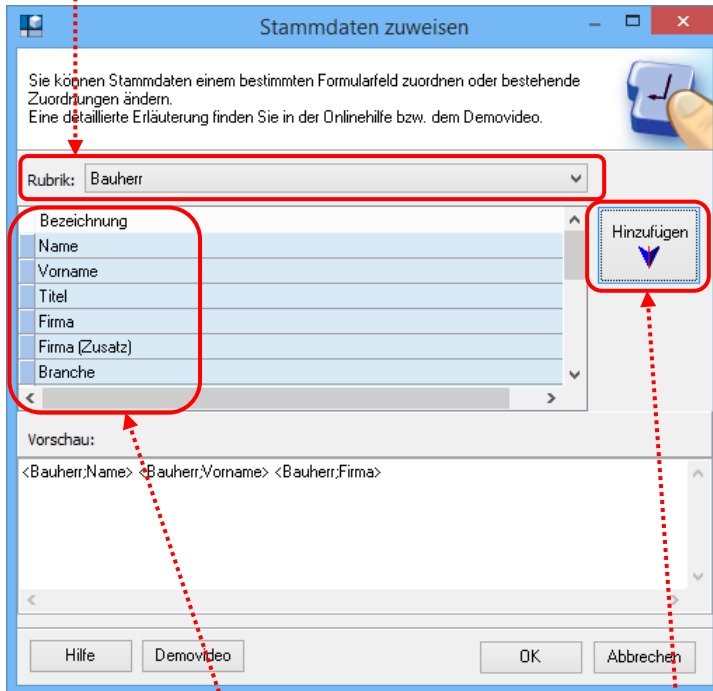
Stammdaten zuweisen

Sie können Stammdaten einem bestimmten Formularfeld zuordnen oder bestehende Zuordnungen ändern.
Eine detaillierte Erläuterung finden Sie in der Onlinehilfe bzw. dem Demovideo.

Rubrik: Bauherr

| Bezeichnung |
|---|
| Name |
| Vorname |
| Titel |
| Firma |
| Firma (Zusatz) |
| Branche |

Hinzufügen

Vorschau:

<Bauherr;Name> <Bauherr;Vorname> <Bauherr;Firma>

Hilfe
Demovideo
OK
Abbrechen